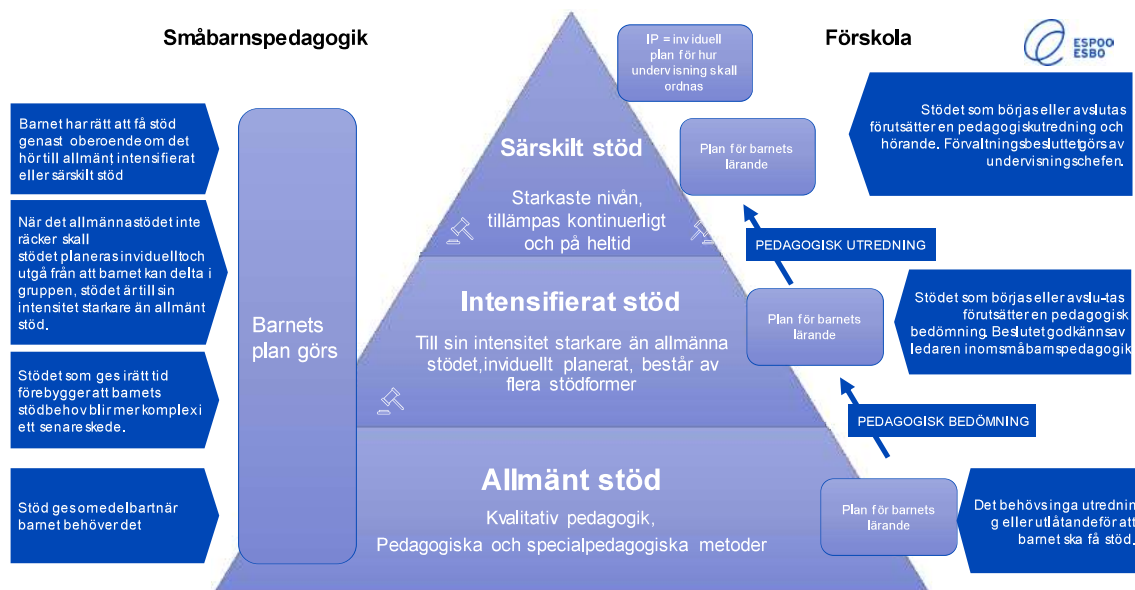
Småbarnspedagogik

Förskola

ESPOO ESBO

Barnet har rätt att få stöd genast oberoende om det hör till allmänt, intensifierat eller särskilt stöd

När det allmänna stödet inte räcker skall stödet planeras inviduellt och utgå från att barnet kan delta i gruppen, stödet är till sin intensitet starkare än allmänt stöd.

Stödet som ges i rätt tid förebygger att barnets stödbehov blir mer komplex i ett senare skede.

Stöd ges som del av barnets behov det

Barnets plan görs

IP = inviduell plan för hur undervisning skall ordnas

Särskilt stöd

Starkaste nivån, tillämpas kontinuerligt och på heltid

Intensifierat stöd

Till sin intensitet starkare än allmänna stödet, inviduellt planerat, består av flera stödformer

Allmänt stöd

Kvalitativ pedagogik, Pedagogiska och specialpedagogiska metoder

Plan för barnets lärande

PEDAGOGISK UTREDNING

Plan för barnets lärande

PEDAGOGISK BEDÖMNING

Plan för barnets lärande

Stödet som börjas eller avslutas förutsätter en pedagogisk utredning och hörande. Förvaltningsbeslutet görs av undervisningschefen.

Stödet som börjas eller avslu-tas förutsätter en pedagogisk bedömning. Beslutet godkänns av ledaren inom småbarnspedagogik

Det behövs inga utredning eller utlåtande för att barnet ska få stöd.